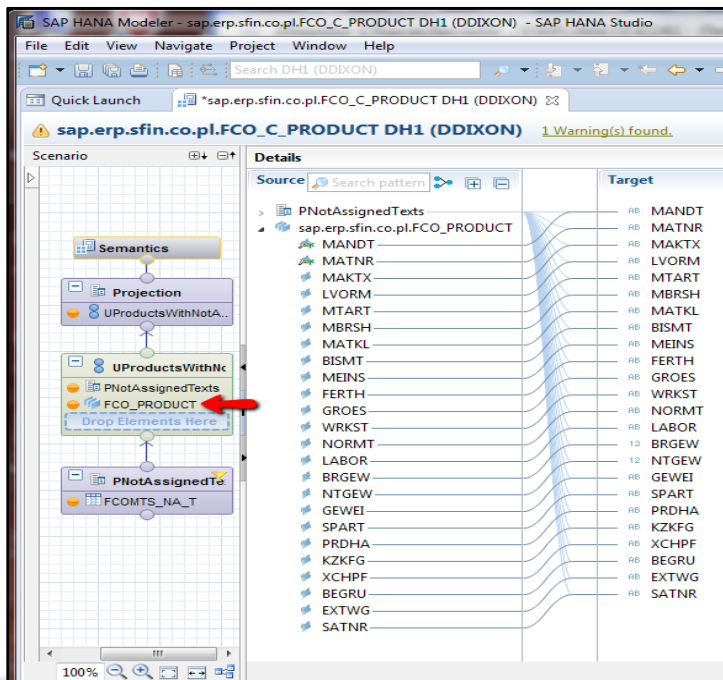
SAP HANA Modeler - sap.erp.sfin.co.pl.FCO_C_PRODUCT DH1 (DDIXON) - SAP HANA Studio

File Edit View Navigate Project Window Help

Search DH1 (DDIXON)

Quick Launch *sap.erp.sfin.co.pl.FCO_C_PRODUCT DH1 (DDIXON)

sap.erp.sfin.co.pl.FCO_C_PRODUCT DH1 (DDIXON) 1 Warning(s) found.

Scenario

Semantics

Projection

UProductsWithNotA...

UProductsWithNo

PNotAssignedTexts

FCO_PRODUCT

Drop Elements Here

PNotAssignedTe

FCOMTS_NA_T

100%

Details

Source Search pattern

PNotAssignedTexts
sap.erp.sfin.co.pl.FCO_PRODUCT
MANDT
MATNR
MAKTX
LVORM
MTART
MBRSH
MATKL
BISMT
MEINS
FERTH
GROES
WRKST
NORMT
LABOR
BRGEW
NTGEW
GEWEI
SPART
PRDHA
KZKFG
XCHPF
BEGRU
EXTWG
SATNR

Target

AB MANDT
AB MATNR
AB MAKTX
AB LVORM
AB MTART
AB MBRSH
AB MATKL
AB BISMT
AB MEINS
AB FERTH
AB GROES
AB WRKST
AB NORMT
AB LABOR
12 BRGEW
12 NTGEW
AB GEWEI
AB SPART
AB PRDHA
AB KZKFG
AB XCHPF
AB BEGRU
AB EXTWG
AB SATNR